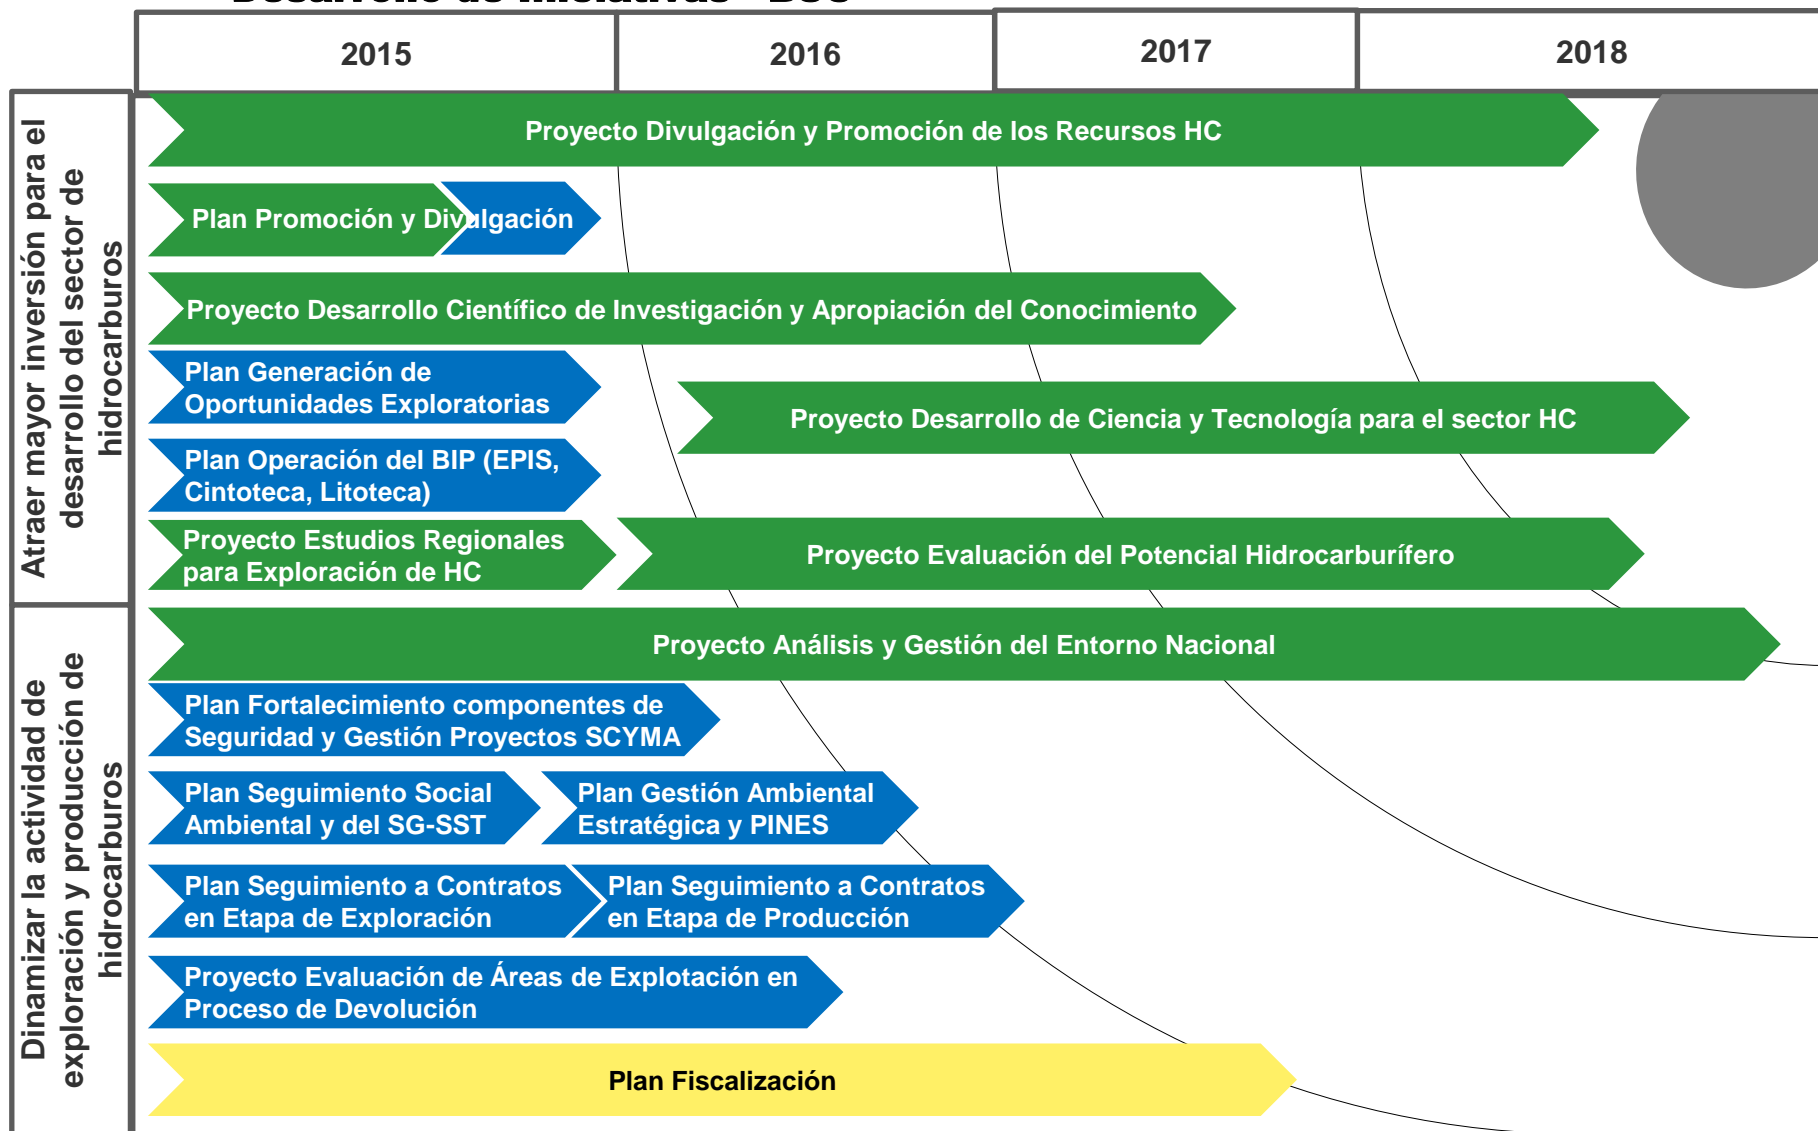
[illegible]

| 2015 | 2016 | 2017 | 2018 |
|---|---|---|---|

Atraer mayor inversión para el desarrollo del sector de hidrocarburos

Proyecto Divulgación y Promoción de los Recursos HC

Plan Promoción y Divulgación

Proyecto Desarrollo Científico de Investigación y Apropiación del Conocimiento

Plan Generación de Oportunidades Exploratorias

Proyecto Desarrollo de Ciencia y Tecnología para el sector HC

Plan Operación del BIP (EPIS, Cintoteca, Litoteca)

Proyecto Estudios Regionales para Exploración de HC

Proyecto Evaluación del Potencial Hidrocarburífero

Dinamizar la actividad de exploración y producción de hidrocarburos

Proyecto Análisis y Gestión del Entorno Nacional

Plan Fortalecimiento componentes de Seguridad y Gestión Proyectos SCYMA

Plan Seguimiento Social Ambiental y del SG-SST

Plan Gestión Ambiental Estratégica y PINES

Plan Seguimiento a Contratos en Etapa de Exploración

Plan Seguimiento a Contratos en Etapa de Producción

Proyecto Evaluación de Áreas de Explotación en Proceso de Devolución

Plan Fiscalización